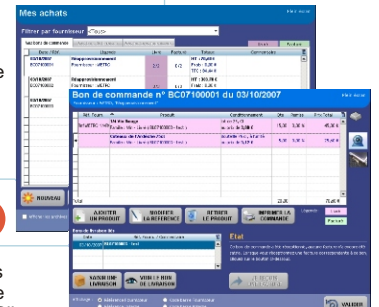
Mes achats

Filtrer par fournisseur <Tous>

Bon de commande n° BC07100001 du 03/10/2007

Réapprovisionnement

Réapprovisionnement

NOUVEAU

AJOUTER UN PRODUIT

MODIFIER LA RÉFÉRENCE

RETIRER LE PRODUIT

IMPRIMER LA COMMANDE

Etat

SAISIR UNE LIVRAISON

VOIR LE BON DE LIVRAISON

VALIDER